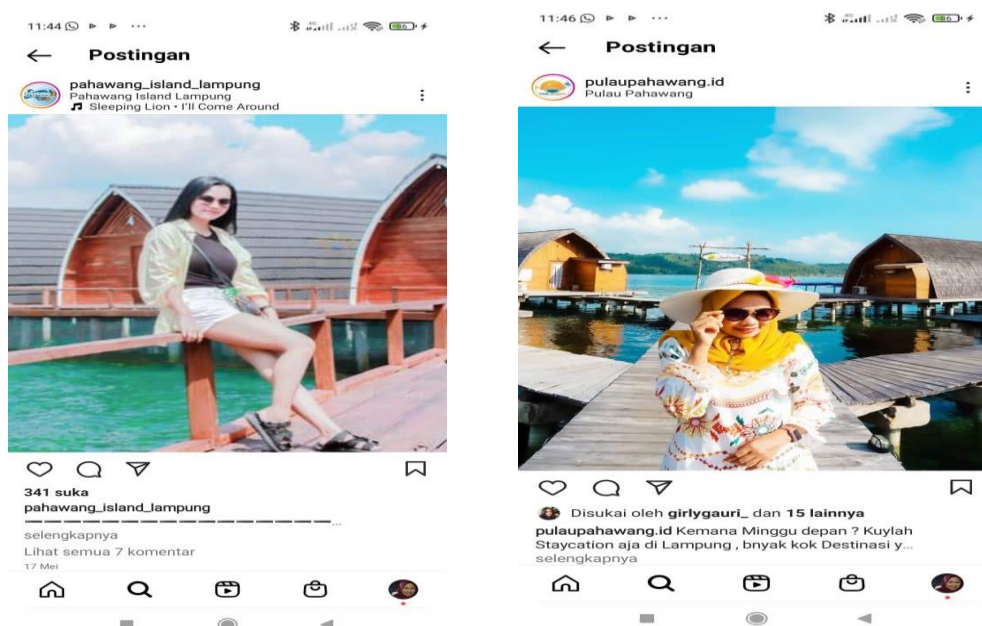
11:44

Postingan

pahawang_island_lampung
Pahawang Island Lampung
Sleeping Lion • I'll Come Around

341 suka
pahawang_island_lampung
——————————————...
selengkapnya
Lihat semua 7 komentar
17 Mei

11:46

Postingan

pulaupahawang.id
Pulau Pahawang

Disukai oleh girlygauri_ dan 15 lainnya
pulaupahawang.id Kemana Minggu depan ? Kuylah Staycation aja di Lampung , bnyak kok Destinasi y...
selengkapnya